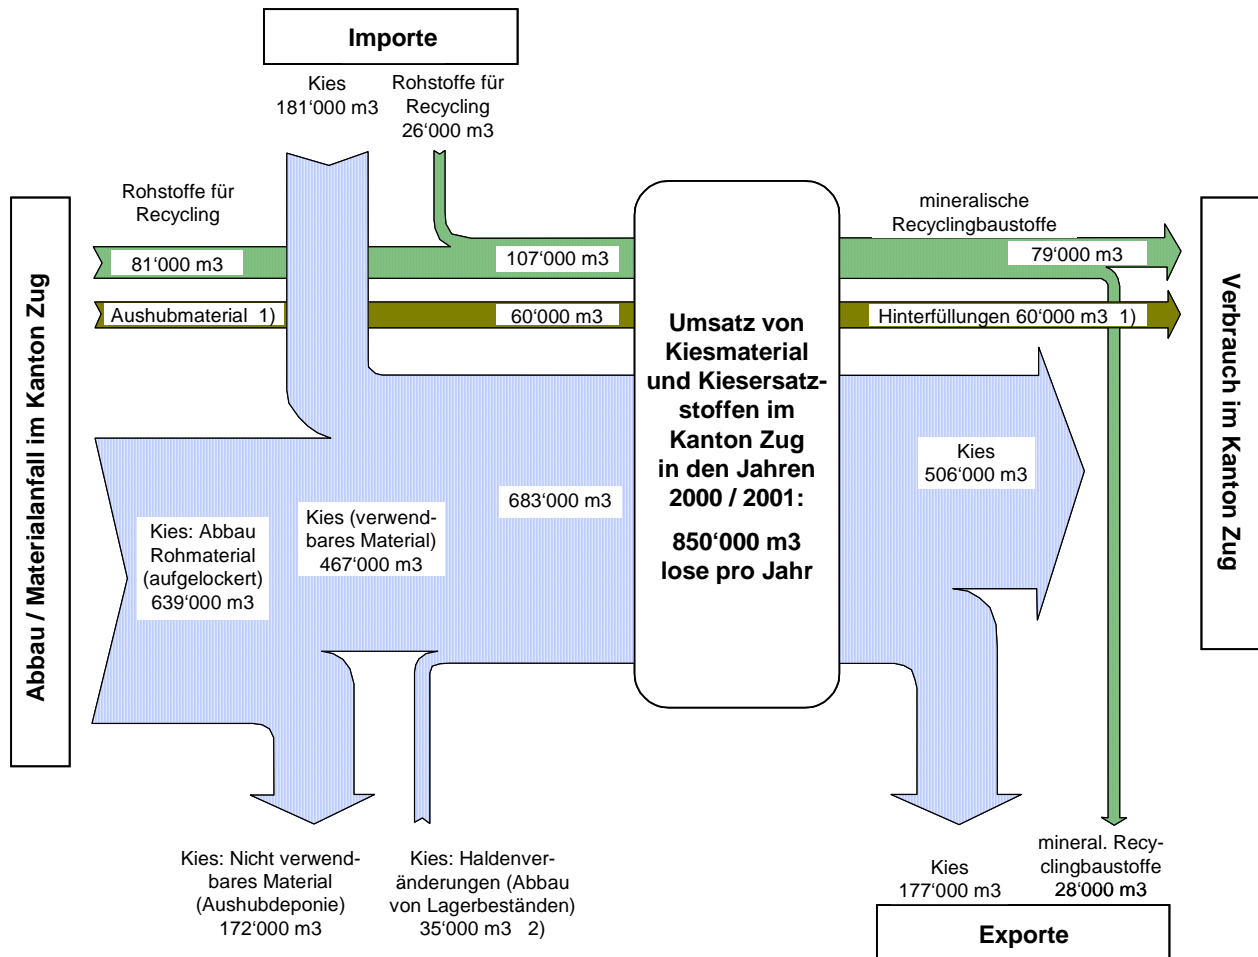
Importe

Kies
181‘000 m3

Rohstoffe für Recycling
26‘000 m3

Abbau / Materialanfall im Kanton Zug

Rohstoffe für Recycling

81‘000 m3

Aushubmaterial 1)

107‘000 m3

60‘000 m3

Umsatz von Kiesmaterial und Kiesersatzstoffen im Kanton Zug in den Jahren 2000 / 2001:

850‘000 m3 lose pro Jahr

mineralische Recyclingbaustoffe

79‘000 m3

Hinterfüllungen 60‘000 m3 1)

Verbrauch im Kanton Zug

Kies
506‘000 m3

683‘000 m3

Kies: Abbau Rohmaterial (aufgelockert)
639‘000 m3

Kies (verwendbares Material)
467‘000 m3

Kies: Nicht verwendbares Material (Aushubdeponie)
172‘000 m3

Kies: Haldenveränderungen (Abbau von Lagerbeständen)
35‘000 m3 2)

Kies
177‘000 m3

mineral. Recyclingbaustoffe
28‘000 m3

Exporte